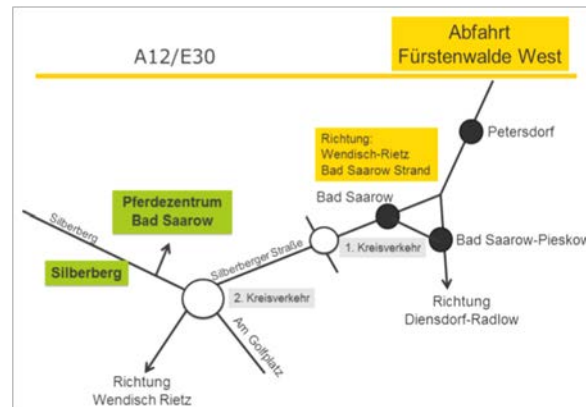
A12/E30

Abfahrt
Fürstenwalde West

Petersdorf

Richtung:
Wendisch-Rietz
Bad Saarow Strand

Bad Saarow

Bad Saarow-Pieskow

1. Kreisverkehr

Richtung
Diensdorf-Radlow

Pferdezentrum
Bad Saarow

Silberberg

Silberberg

Silberberger Straße

2. Kreisverkehr

Am Golfplatz

Richtung
Wendisch Rietz